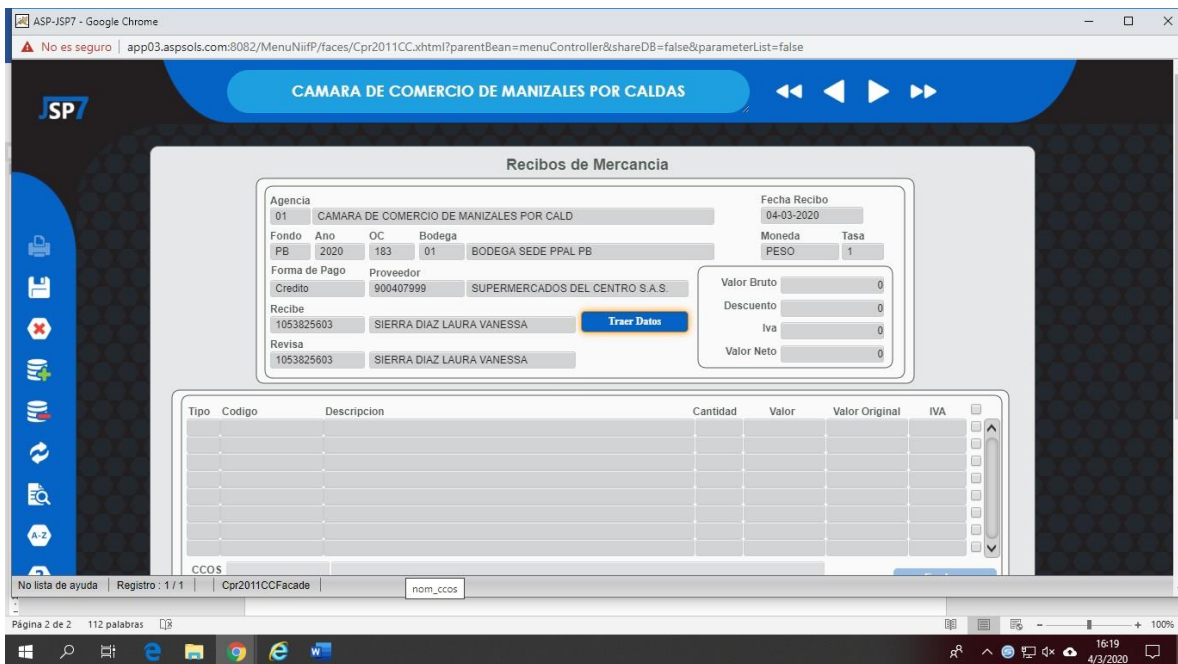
ASP-JSP7 - Google Chrome

No es seguro | app03.aspsols.com:8082/MenuNiifP/faces/Cpr2011CC.xhtml?parentBean=menuController&shareDB=false&parameterList=false

JSP7

CAMARA DE COMERCIO DE MANIZALES POR CALDAS

Recibos de Mercancia

Agencia
01 CAMARA DE COMERCIO DE MANIZALES POR CALD

Fecha Recibo
04-03-2020

Fondo PB
Ano 2020
OC 183
Bodega 01 BODEGA SEDE PPAL PB

Moneda PESO
Tasa 1

Forma de Pago
Credito

Proveedor
900407999 SUPERMERCADOS DEL CENTRO S.A.S.

Recibe
1053825603 SIERRA DIAZ LAURA VANESSA

Traer Datos

Revisa
1053825603 SIERRA DIAZ LAURA VANESSA

Valor Bruto 0
Descuento 0
Iva 0
Valor Neto 0

| Tipo | Codigo | Descripcion | Cantidad | Valor | Valor Original | IVA |
|---|---|---|---|---|---|---|

CCOS

No lista de ayuda | Registro : 1 / 1 | Cpr2011CCFacade

nom_ccos

Página 2 de 2 112 palabras

+ 100%

16:19
4/3/2020